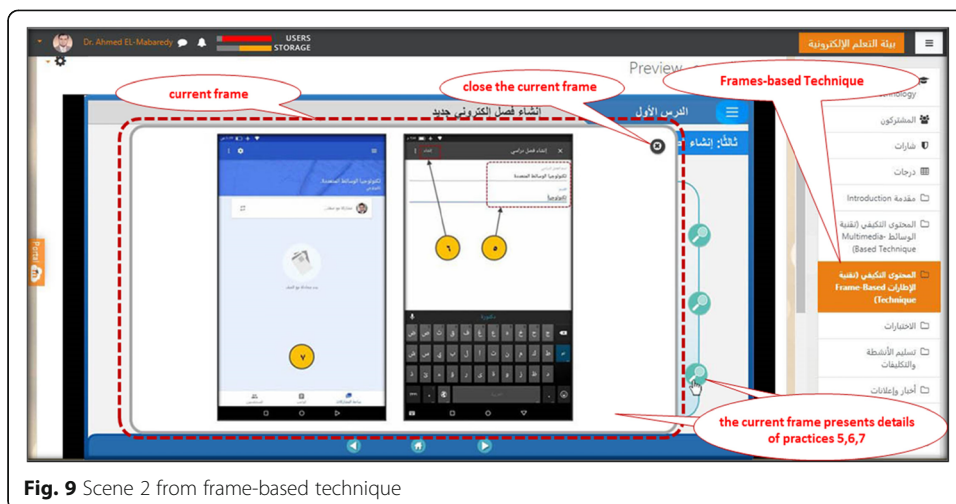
Dr. Ahmed EL-Mabaredy
USERS
STORAGE
بيئة التعلم الإلكترونية
Preview
current frame
close the current frame
Frames-based Technique
انشاء فصل الكتروني جديد
الدرس الأول
ثالثاً: إنشاء
nology
المشتركون
شارات
درجات
Introduction مقدمة
المحتوى التكيفي (تقنية الوسائط -Multimedia Based Technique)
المحتوى التكيفي (تقنية الإطارات Frame-Based Technique)
الاختبارات
تسليم الأنشطة والتكليفات
أخبار وإعلانات
تكنولوجيا الوسائط المتعددة
إنشاء فصل دراسي
إنشاء
تكنولوجيا الوسائط المتعددة
Sealell
٦
٥
٧
Portal
the current frame presents details of practices 5,6,7

Fig. 9 Scene 2 from frame-based technique